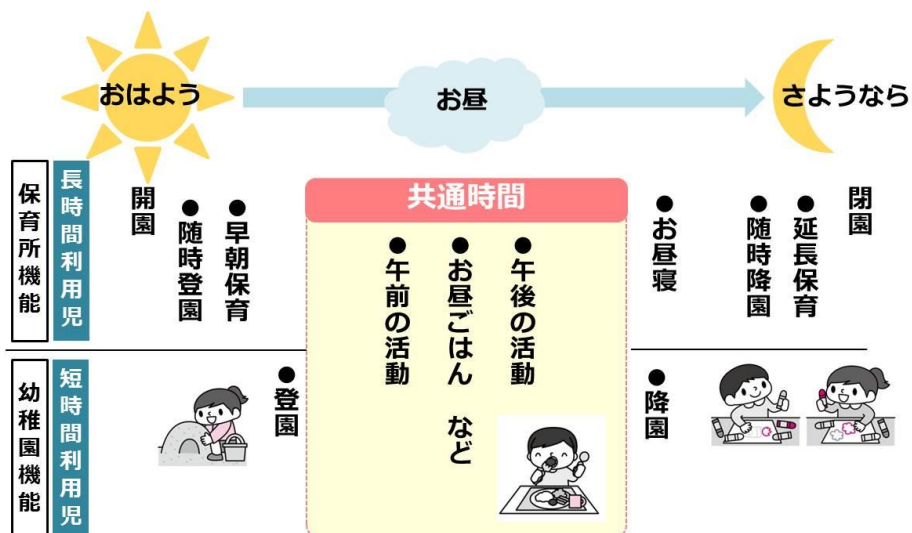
おはよう

お昼

さようなら

保育所機能

長時間利用児

開園

●随時登園

●早朝保育

共通時間

●午前の活動

●お昼ごはん　など

●午後の活動

●お昼寝

●随時降園

●延長保育

閉園

幼稚園機能

短時間利用児

●登園

●降園